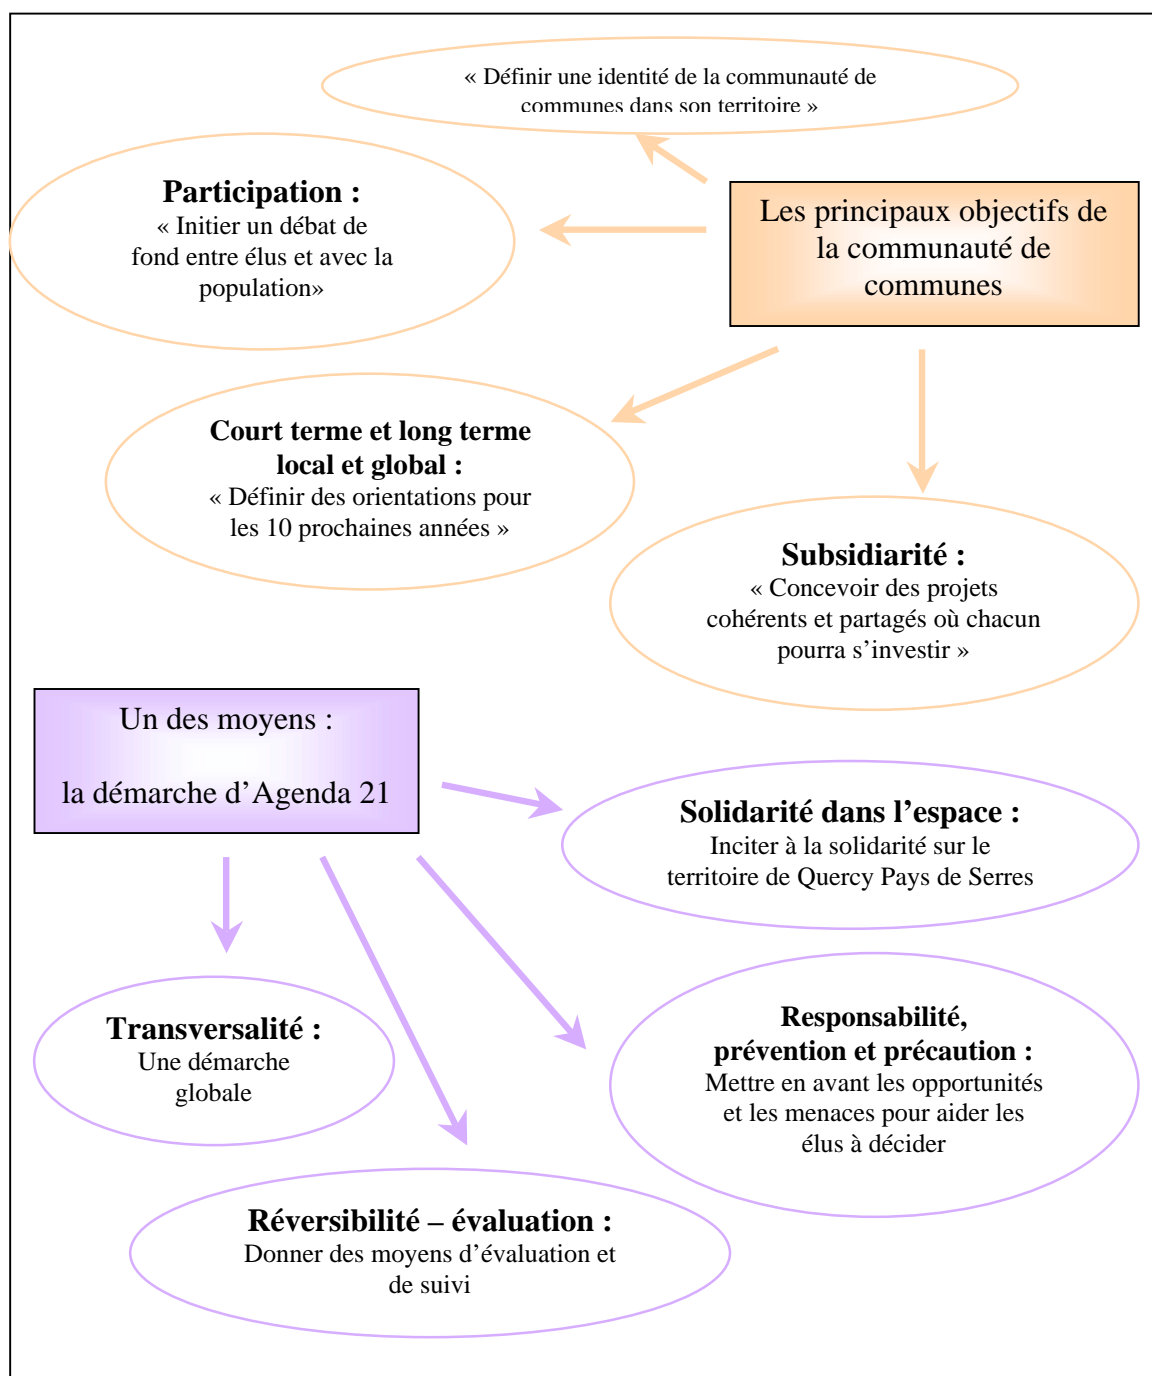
« Définir une identité de la communauté de communes dans son territoire »

Les principaux objectifs de la communauté de communes

Participation :
« Initier un débat de fond entre élus et avec la population»

Court terme et long terme local et global :
« Définir des orientations pour les 10 prochaines années »

Subsidiarité :
« Concevoir des projets cohérents et partagés où chacun pourra s'investir »

Un des moyens :

la démarche d'Agenda 21

Solidarité dans l'espace :
Inciter à la solidarité sur le territoire de Quercy Pays de Serres

Transversalité :
Une démarche globale

Responsabilité, prévention et précaution :
Mettre en avant les opportunités et les menaces pour aider les élus à décider

Réversibilité – évaluation :
Donner des moyens d'évaluation et de suivi